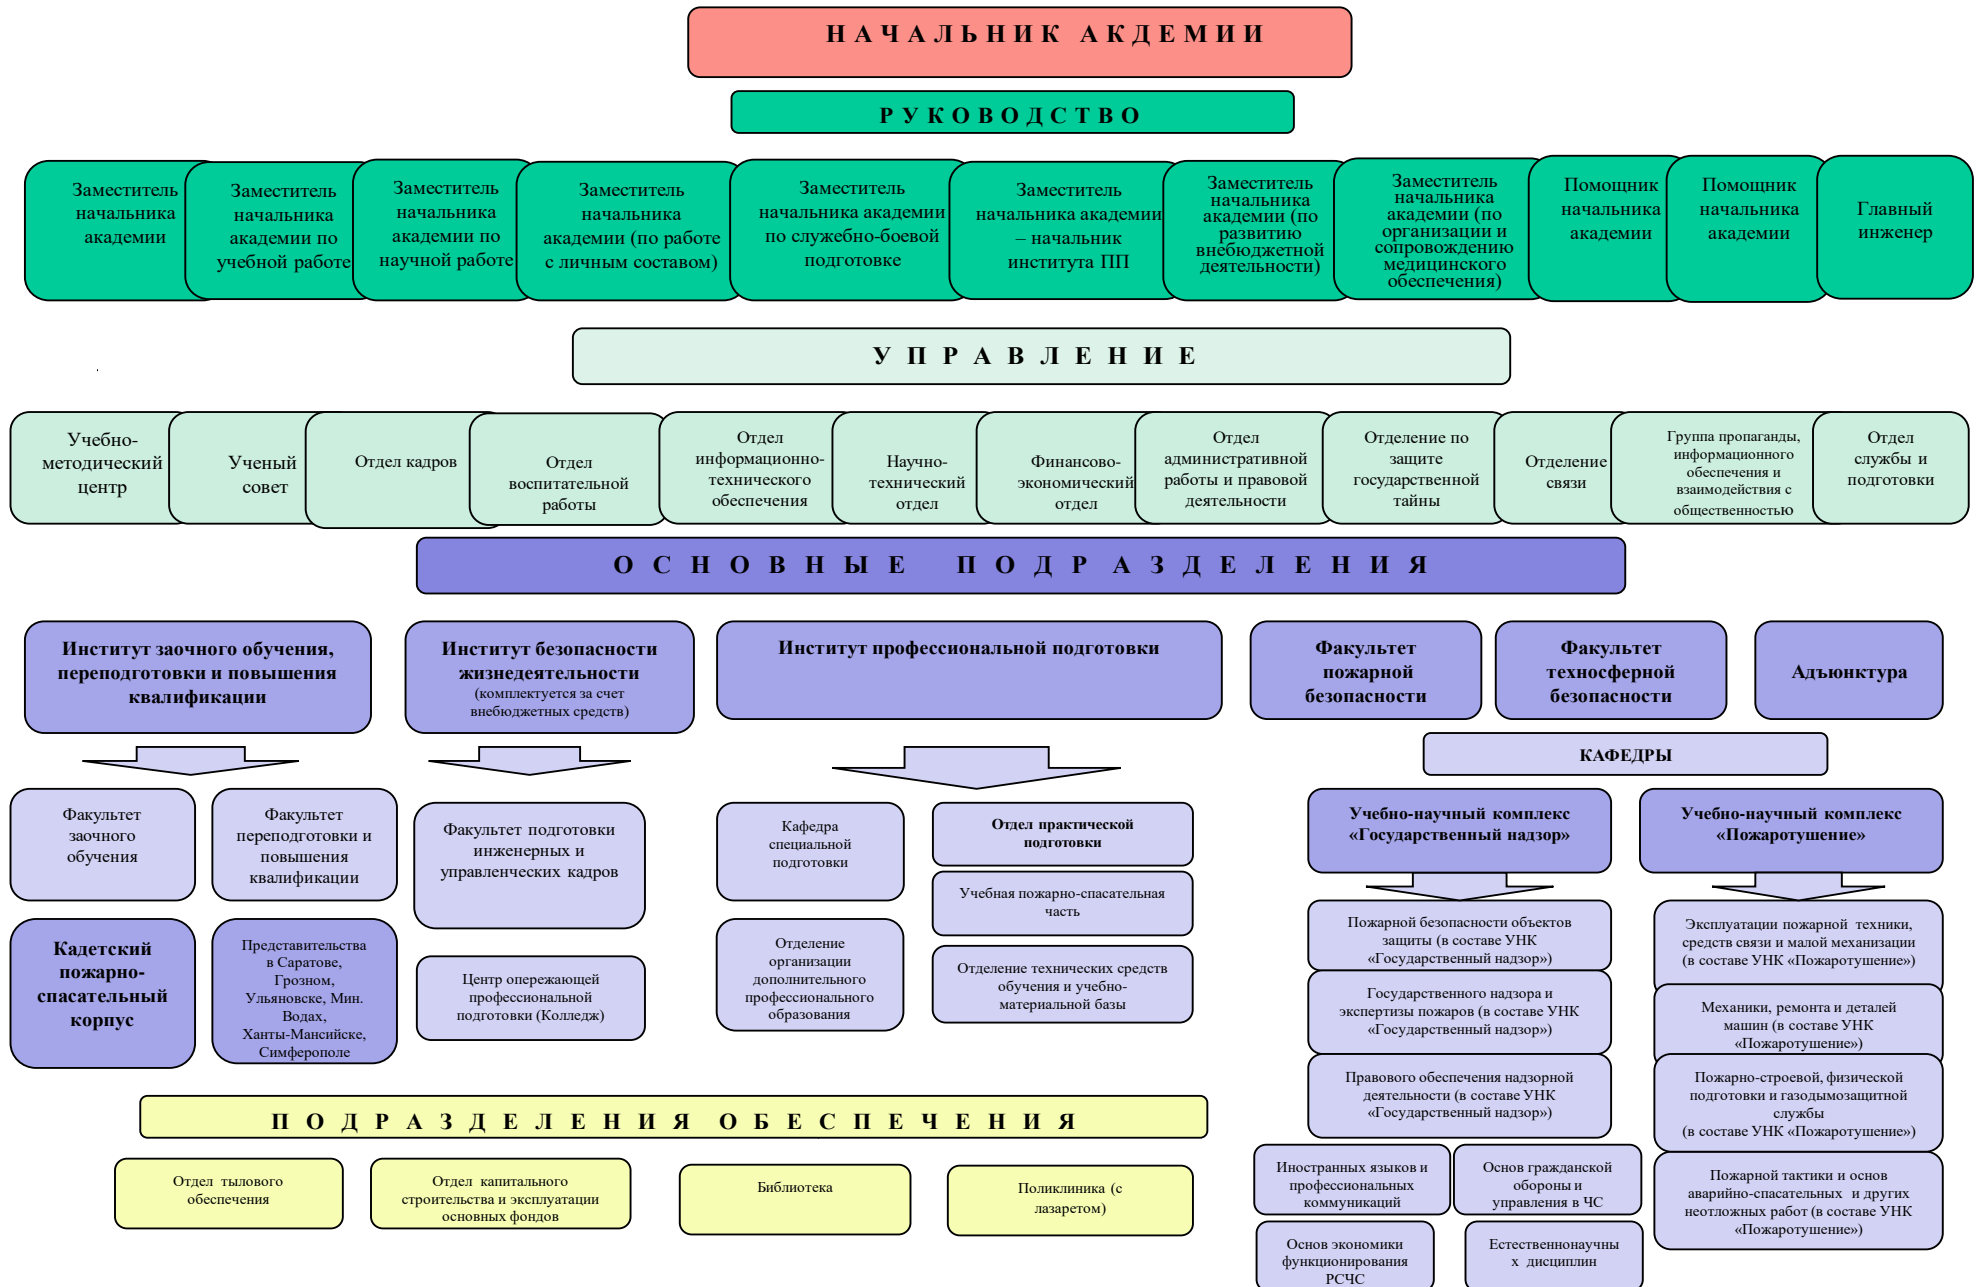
НАЧАЛЬНИК АКДЕМИИ

РУКОВОДСТВО

Заместитель начальника академии

Заместитель начальника академии по учебной работе

Заместитель начальника академии по научной работе

Заместитель начальника академии (по работе с личным составом)

Заместитель начальника академии по служебно-боевой подготовке

Заместитель начальника академии – начальник института ПП

Заместитель начальника академии (по развитию внебюджетной деятельности)

Заместитель начальника академии (по организации и сопровождению медицинского обеспечения)

Помощник начальника академии

Помощник начальника академии

Главный инженер

УПРАВЛЕНИЕ

Учебно-методический центр

Ученый совет

Отдел кадров

Отдел воспитательной работы

Отдел информационно-технического обеспечения

Научно-технический отдел

Финансово-экономический отдел

Отдел административной работы и правовой деятельности

Отделение по защите государственной тайны

Отделение связи

Группа пропаганды, информационного обеспечения и взаимодействия с общественностью

Отдел службы и подготовки

ОСНОВНЫЕ ПОДРАЗДЕЛЕНИЯ

Институт заочного обучения, переподготовки и повышения квалификации

Институт безопасности жизнедеятельности (комплектуется за счет внебюджетных средств)

Институт профессиональной подготовки

Факультет пожарной безопасности

Факультет техносферной безопасности

Адъюнктура

КАФЕДРЫ

Факультет заочного обучения

Факультет переподготовки и повышения квалификации

Кадетский пожарно-спасательный корпус

Представительства в Саратове, Грозном, Ульяновске, Мин. Водах, Ханты-Мансийске, Симферополе

Факультет подготовки инженерных и управленческих кадров

Центр опережающей профессиональной подготовки (Колледж)

Кафедра специальной подготовки

Отделение организации дополнительного профессионального образования

Отдел практической подготовки

Учебная пожарно-спасательная часть

Отделение технических средств обучения и учебно-материальной базы

Учебно-научный комплекс «Государственный надзор»

Пожарной безопасности объектов защиты (в составе УНК «Государственный надзор»)

Государственного надзора и экспертизы пожаров (в составе УНК «Государственный надзор»)

Правового обеспечения надзорной деятельности (в составе УНК «Государственный надзор»)

Учебно-научный комплекс «Пожаротушение»

Эксплуатации пожарной техники, средств связи и малой механизации (в составе УНК «Пожаротушение»)

Механики, ремонта и деталей машин (в составе УНК «Пожаротушение»)

Пожарно-строевой, физической подготовки и газодымозащитной службы (в составе УНК «Пожаротушение»)

Пожарной тактики и основ аварийно-спасательных и других неотложных работ (в составе УНК «Пожаротушение»)

Иностранных языков и профессиональных коммуникаций

Основ гражданской обороны и управления в ЧС

Основ экономики функционирования РСЧС

Естественнонаучных дисциплин

ПОДРАЗДЕЛЕНИЯ ОБЕСПЕЧЕНИЯ

Отдел тылового обеспечения

Отдел капитального строительства и эксплуатации основных фондов

Библиотека

Поликлиника (с лазаретом)